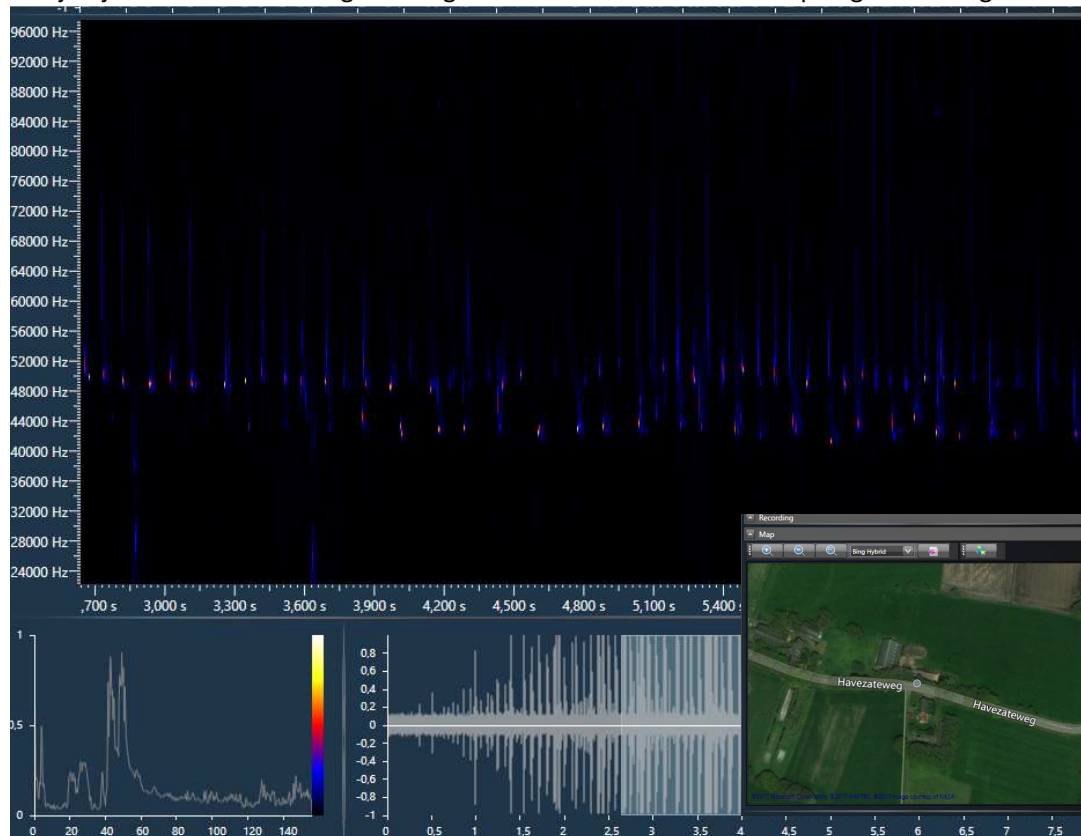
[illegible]

96000 Hz
92000 Hz
88000 Hz
84000 Hz
80000 Hz
76000 Hz
72000 Hz
68000 Hz
64000 Hz
60000 Hz
56000 Hz
52000 Hz
48000 Hz
44000 Hz
40000 Hz
36000 Hz
32000 Hz
28000 Hz
24000 Hz

,700 s 3,000 s 3,300 s 3,600 s 3,900 s 4,200 s 4,500 s 4,800 s 5,100 s 5,400 s

1
,5
0
0 20 40 60 80 100 120 140

0,8
0,6
0,4
0,2
0
-0,2
-0,4
-0,6
-0,8
-1
0 0,5 1 1,5 2 2,5 3 3,5 4 4,5 5 5,5 6 6,5 7 7,5

Recording
Map
Bing Hybrid

Havezateweg
Havezateweg

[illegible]